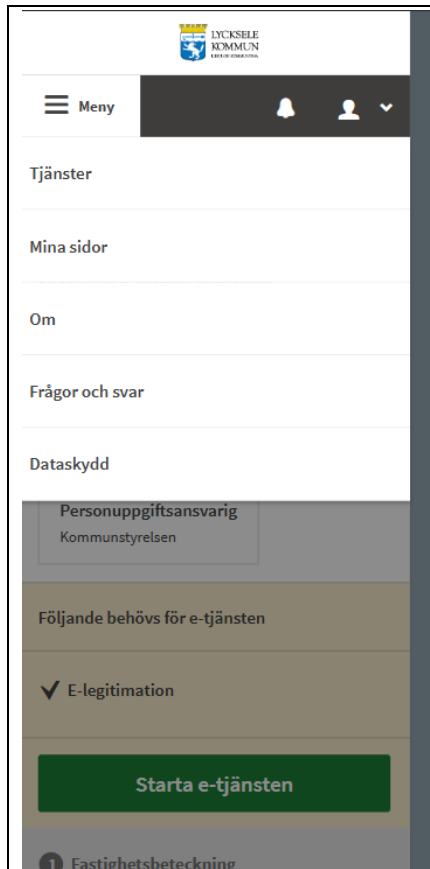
LYCKSELE KOMMUN

Meny

Tjänster

Mina sidor

Om

Frågor och svar

Dataskydd

Personuppgiftsansvarig
Kommunstyrelsen

Följande behövs för e-tjänsten

E-legitimation

Starta e-tjänsten

1 Fastighetsbeteckning